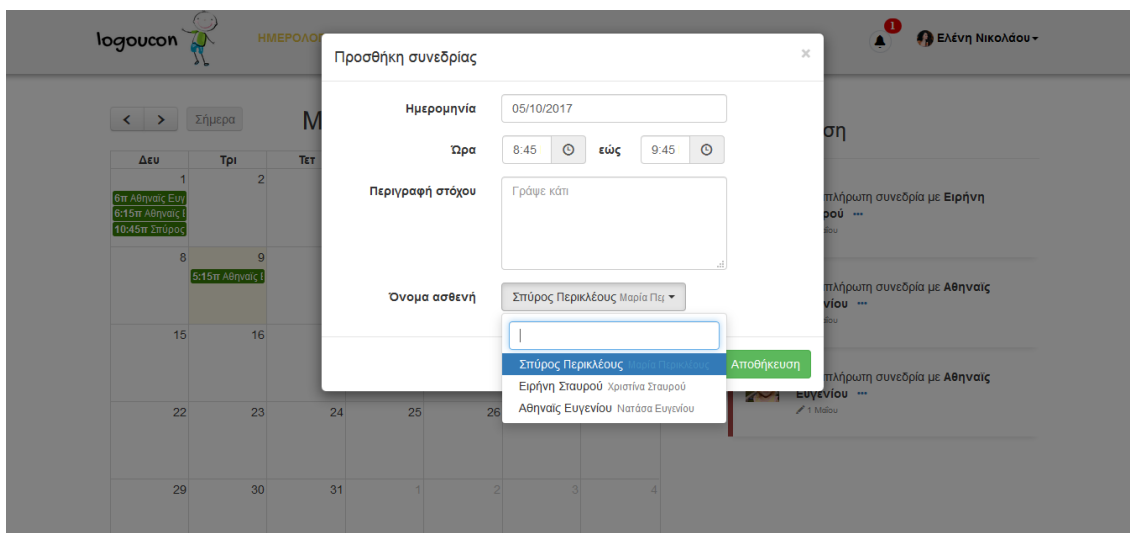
logoucon ΗΜΕΡΟΛΟ

1

Ελένη Νικολάου

Σήμερα

Μ

Δευ | Τρι | Τετ

1
6π Αθηναϊς Ευγ
6:15π Αθηναϊς Ε
10:45π Σπύρος

2

8

9
5:15π Αθηναϊς Ε

15 16

22 23 24 25 26

29 30 31 1 2 3 4

ση

πλήρωτη συνεδρία με Ειρήνη ρού

πλήρωτη συνεδρία με Αθηναϊς νίου

πλήρωτη συνεδρία με Αθηναϊς Ευγενίου
1 Μαΐου

Προσθήκη συνεδρίας

×

Ημερομηνία 05/10/2017

Ώρα 8:45 εώς 9:45

Περιγραφή στόχου Γράψε κάτι

Όνομα ασθενή Σπύρος Περικλέους Μαρία Πε

Σπύρος Περικλέους Μαρία Περικλέους
Ειρήνη Σταυρού Χριστίνα Σταυρού
Αθηναϊς Ευγενίου Νατάσα Ευγενίου

Αποθήκευση